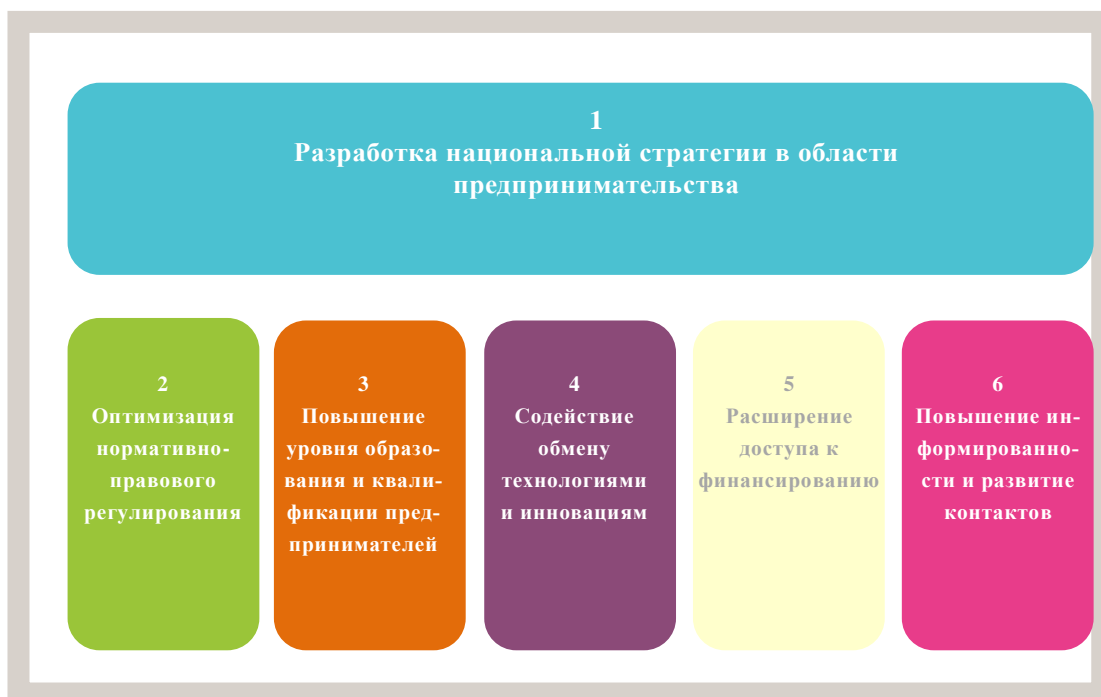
1
Разработка национальной стратегии в области предпринимательства

2
Оптимизация нормативно-правового регулирования

3
Повышение уровня образования и квалификации предпринимателей

4
Содействие обмену технологиями и инновациям

5
Расширение доступа к финансированию

6
Повышение информированности и развитие контактов